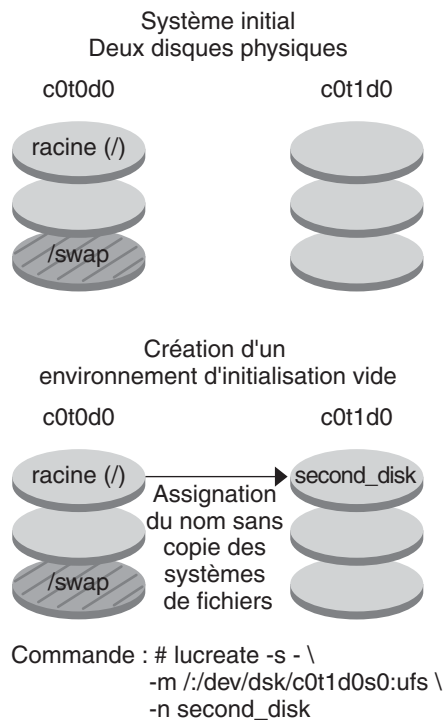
Système initial
Deux disques physiques

c0t0d0

c0t1d0

racine (/)

/swap

Création d'un
environnement d'initialisation vide

c0t0d0

c0t1d0

racine (/)

second_disk

Assignation du nom sans copie des systèmes de fichiers

/swap

Commande : # lucreate -s - \
-m /:/dev/dsk/c0t1d0s0:ufs \
-n second_disk